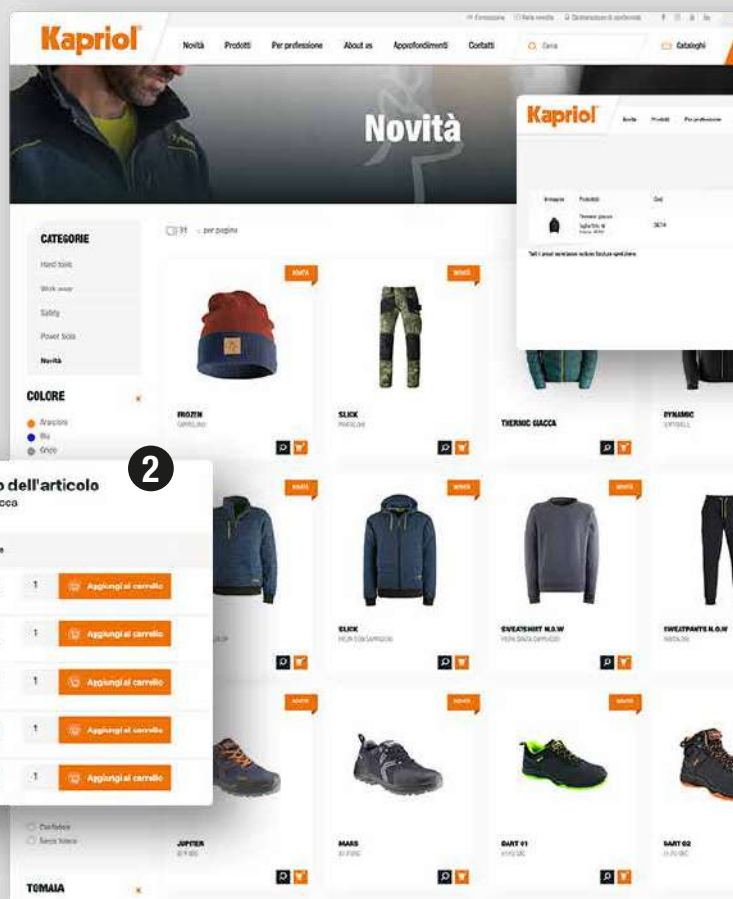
Kapriol

Novità Prodotti Per professione About us Approfondimenti Contatti Cerca Cataloghi

Novità

Kapriol

CATEGORIE

Hand tools

Work wear

Safety

Power tools

Novità

COLORE

Arancione

Blu

Grigio

NOVITÀ

FROZEN

NOVITÀ

SLICK

THERMIC GIACCA

DYNAMIC

2

o dell'articolo

cca

1 Aggiungi al carrello

1 Aggiungi al carrello

1 Aggiungi al carrello

1 Aggiungi al carrello

1 Aggiungi al carrello

NOVITÀ

NOVITÀ

SLICK

NOVITÀ

SWEATSHIRT N.O.W

SWEATPANTS N.O.W

NOVITÀ

NOVITÀ

NOVITÀ

JUPITER

MARS

DART 01

DART 02

TOMAIA